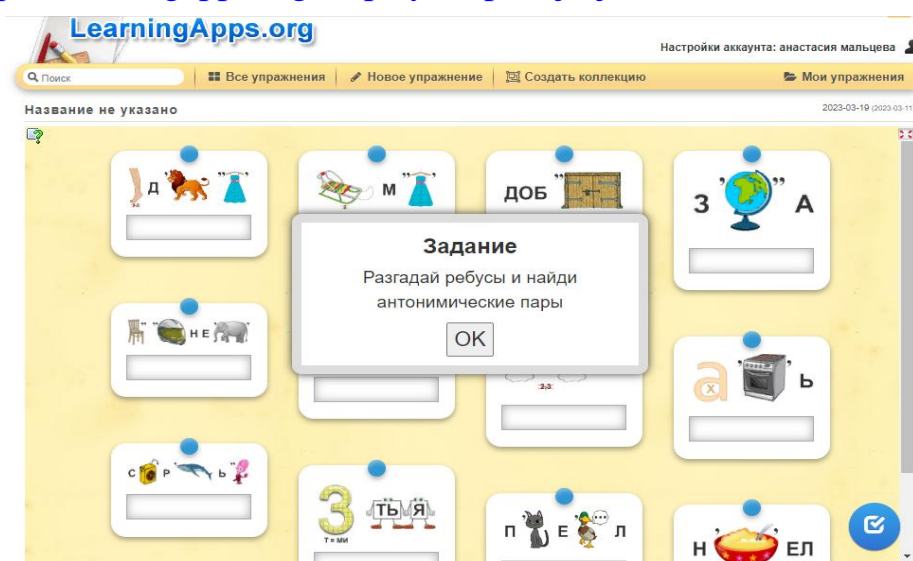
LearningApps.org

Настройки аккаунта: анастасия мальцева

Поиск

Все упражнения | Новое упражнение | Создать коллекцию | Мои упражнения

Название не указано

2023-03-19 (2023-03-1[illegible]

Д

М

ДОБ

З А

Н Е

Ь

С Р Ь

3 т = ми ТЬ Я

П Е Л

Н ЕЛ

Задание

Разгадай ребусы и найди антонимические пары

OK